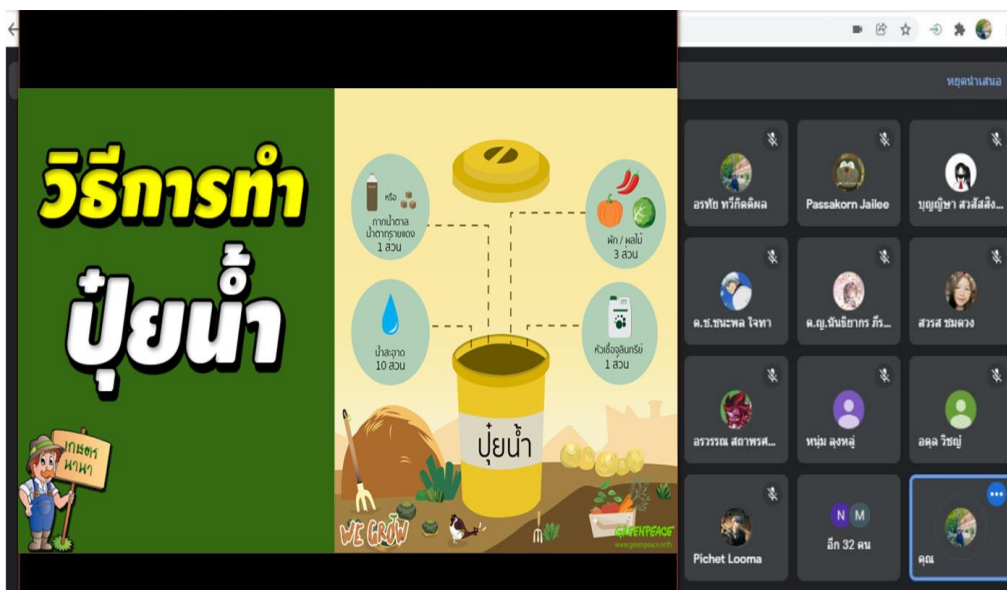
วิธีการทำ
ปุ๋ยน้ำ

เกษตรพาพา

หรือ
กากน้ำตาล น้ำตาลทรายแดง 1 ส่วน

ผัก / ผลไม้ 3 ส่วน

น้ำสะอาด 10 ส่วน

หัวเชื้อจุลินทรีย์ 1 ส่วน

ปุ๋ยน้ำ

WE GROW

GREENPEACE
www.greenpeace.or.th

หยุดนำเสนอ

อรทัย ทวีกิตติผล
Passakorn Jailee
บุญญิชา สวัสดิ์สิง...
ด.ช.ชนะพล ใจหา
ด.ญ.ฉันธิชากร ภีร...
สวรส ชมดวง
อรวรรณ สถาพรศ...
หนุ่ม ลุงหลู่
อดุล วิชญ์
Pichet Looma
N M
อีก 32 คน
คุณ